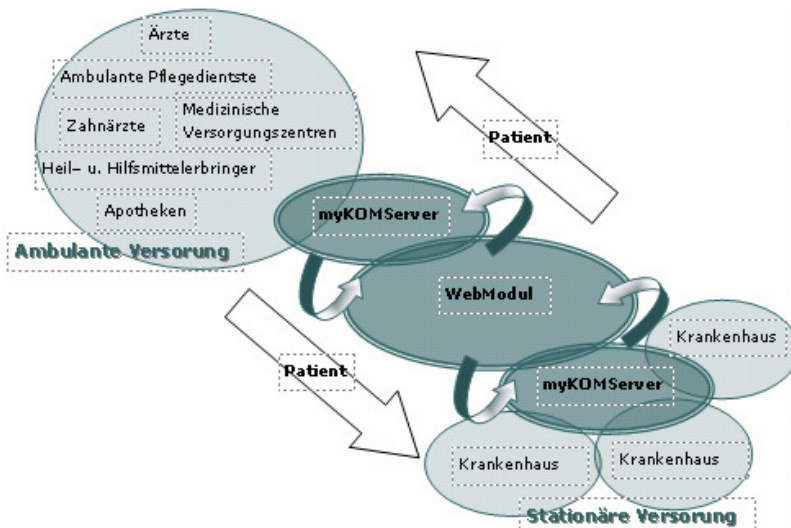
Ärzte

Ambulante Pflegedientste

Zahnärzte

Medizinische Versorgungszentren

Heil- u. Hilfsmittelerbringer

Apotheken

Ambulante Versorung

Patient

myKOMServer

WebModul

Krankenhaus

Patient

myKOMServer

Krankenhaus

Krankenhaus

Stationäre Versorung